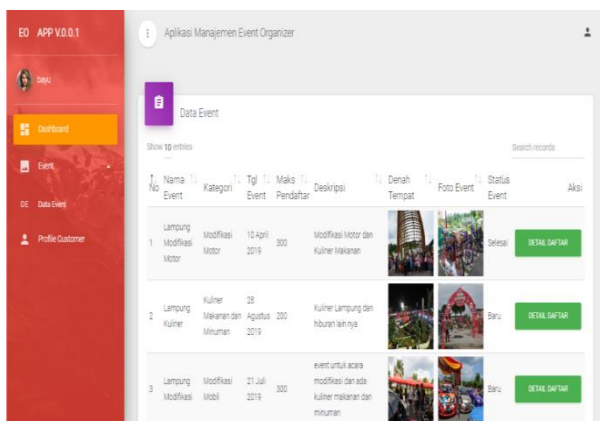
EO APP V.0.0.1

bayu

Dashboard

Event

DE Data Event

Profile Customer

Aplikasi Manajemen Event Organizer

Data Event

Show 10 entries

Search records

| No | Nama Event | Kategori | Tgl Event | Maks Pendaftar | Deskripsi | Denah Tempat | Foto Event | Status Event | Aksi |
|---|---|---|---|---|---|---|---|---|---|
| 1 | Lampung Modifikasi Motor | Modifikasi Motor | 10 April 2019 | 300 | Modifikasi Motor dan Kuliner Makanan | | | Selesai | DETAIL DAFTAR |
| 2 | Lampung Kuliner | Kuliner Makanan dan Minuman | 28 Agustus 2019 | 200 | Kuliner Lampung dan hiburan lain nya | | | Baru | DETAIL DAFTAR |
| 3 | Lampung Modifikasi | Modifikasi Mobil | 21 Juli 2019 | 300 | event untuk acara modifikasi dan ada kuliner makanan dan minuman | | | Baru | DETAIL DAFTAR |